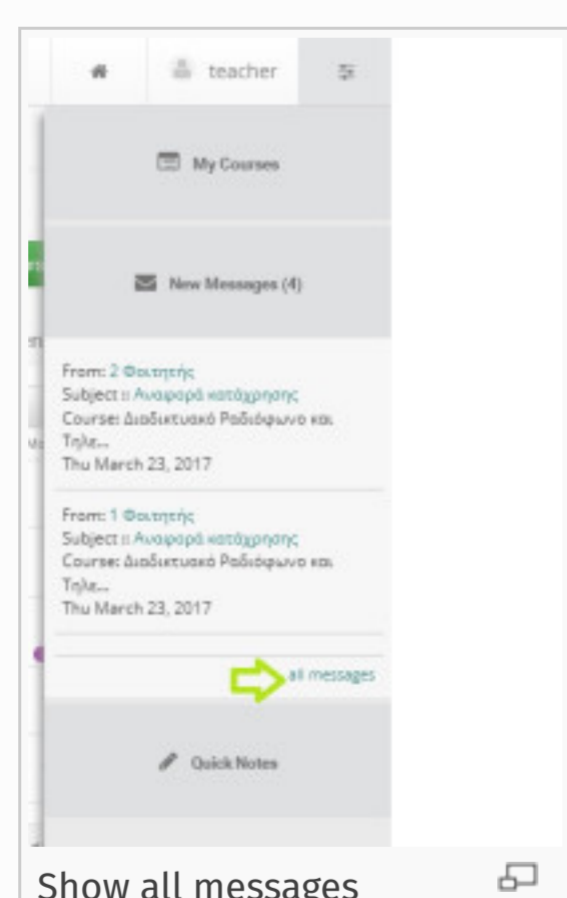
teacher

My Courses

New Messages (4)

From: 2 Φοιτητής
Subject :: Αναφορά κατάχρησης
Course: Διαδικτυακό Ραδιόφωνο και Τηλε...
Thu March 23, 2017

From: 1 Φοιτητής
Subject :: Αναφορά κατάχρησης
Course: Διαδικτυακό Ραδιόφωνο και Τηλε...
Thu March 23, 2017

all messages

Quick Notes

Show all messages